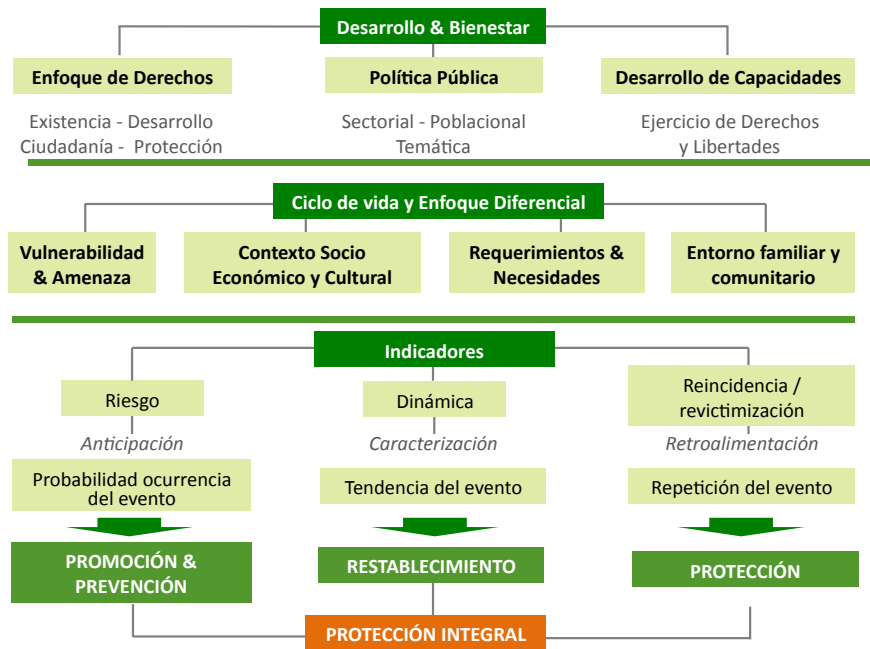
Desarrollo & Bienestar

Enfoque de Derechos

Existencia - Desarrollo
Ciudadanía - Protección

Política Pública

Sectorial - Poblacional
Temática

Desarrollo de Capacidades

Ejercicio de Derechos
y Libertades

Ciclo de vida y Enfoque Diferencial

Vulnerabilidad & Amenaza

Contexto Socio Económico y Cultural

Requerimientos & Necesidades

Entorno familiar y comunitario

Indicadores

Riesgo

Anticipación

Probabilidad ocurrencia del evento

PROMOCIÓN & PREVENCIÓN

Dinámica

Caracterización

Tendencia del evento

RESTABLECIMIENTO

Reincidencia / revictimización

Retroalimentación

Repetición del evento

PROTECCIÓN

PROTECCIÓN INTEGRAL